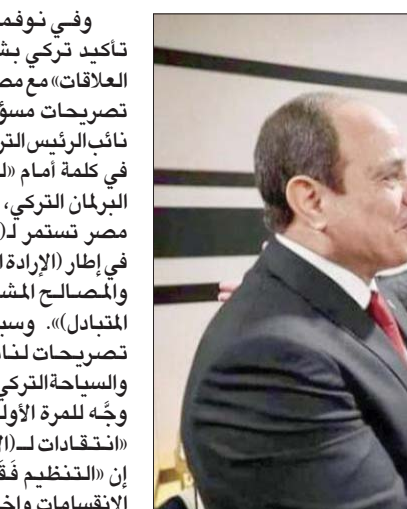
وفي نوفمـ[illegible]
تأكيد تركي بشـ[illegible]
العلاقات» مع مصـ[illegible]
تصريحات مسؤ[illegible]
نائب الرئيس التر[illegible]
في كلمة أمام «الـ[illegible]
البرلمان التركي،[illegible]
مصر تستمر لـ([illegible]
في إطار (الإرادة ا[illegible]
والمصالح المشـ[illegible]
المتبادل)». وسبـ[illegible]
تصريحات لنا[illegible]
والسياحة التركي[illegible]
وجّه للمرة الأولـ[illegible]
«انتقادات لـ(الـ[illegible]
إن «التنظيم فَقَـ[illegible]
الانقسامات واخـ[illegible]